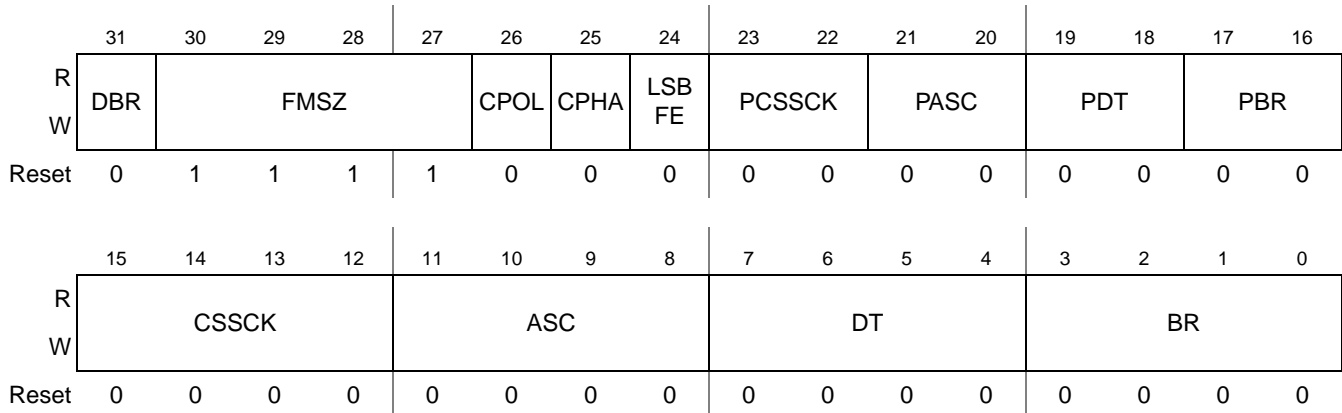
|  | 31 | 30 | 29 | 28 | 27 | 26 | 25 | 24 | 23 | 22 | 21 | 20 | 19 | 18 | 17 | 16 |
|---|---|---|---|---|---|---|---|---|---|---|---|---|---|---|---|---|
| R W | DBR | FMSZ | | | | CPOL | CPHA | LSB FE | PCSSCK | | PASC | | PDT | | PBR | |
| Reset | 0 | 1 | 1 | 1 | 1 | 0 | 0 | 0 | 0 | 0 | 0 | 0 | 0 | 0 | 0 | 0 |

|  | 15 | 14 | 13 | 12 | 11 | 10 | 9 | 8 | 7 | 6 | 5 | 4 | 3 | 2 | 1 | 0 |
|---|---|---|---|---|---|---|---|---|---|---|---|---|---|---|---|---|
| R W | CSSCK | | | | ASC | | | | DT | | | | BR | | | |
| Reset | 0 | 0 | 0 | 0 | 0 | 0 | 0 | 0 | 0 | 0 | 0 | 0 | 0 | 0 | 0 | 0 |